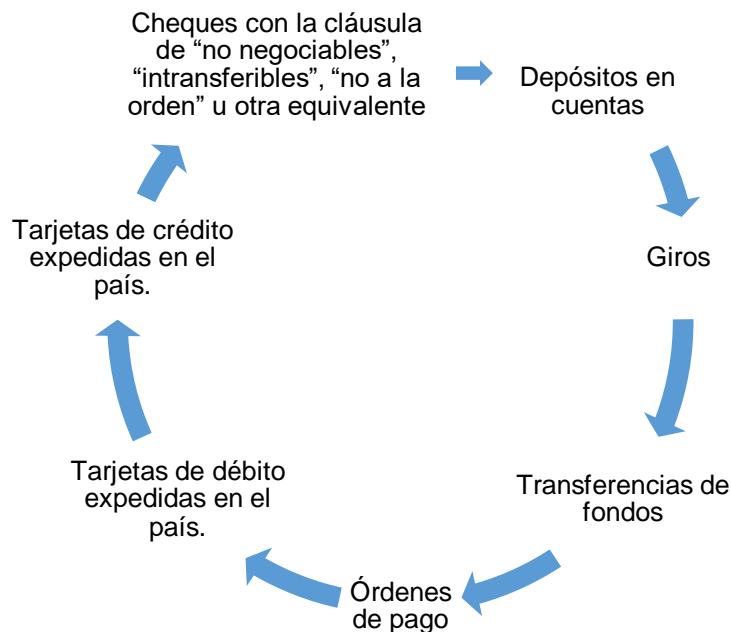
Cheques con la cláusula de “no negociables”, “intransferibles”, “no a la orden” u otra equivalente

Depósitos en cuentas

Giros

Transferencias de fondos

Órdenes de pago

Tarjetas de débito expedidas en el país.

Tarjetas de crédito expedidas en el país.